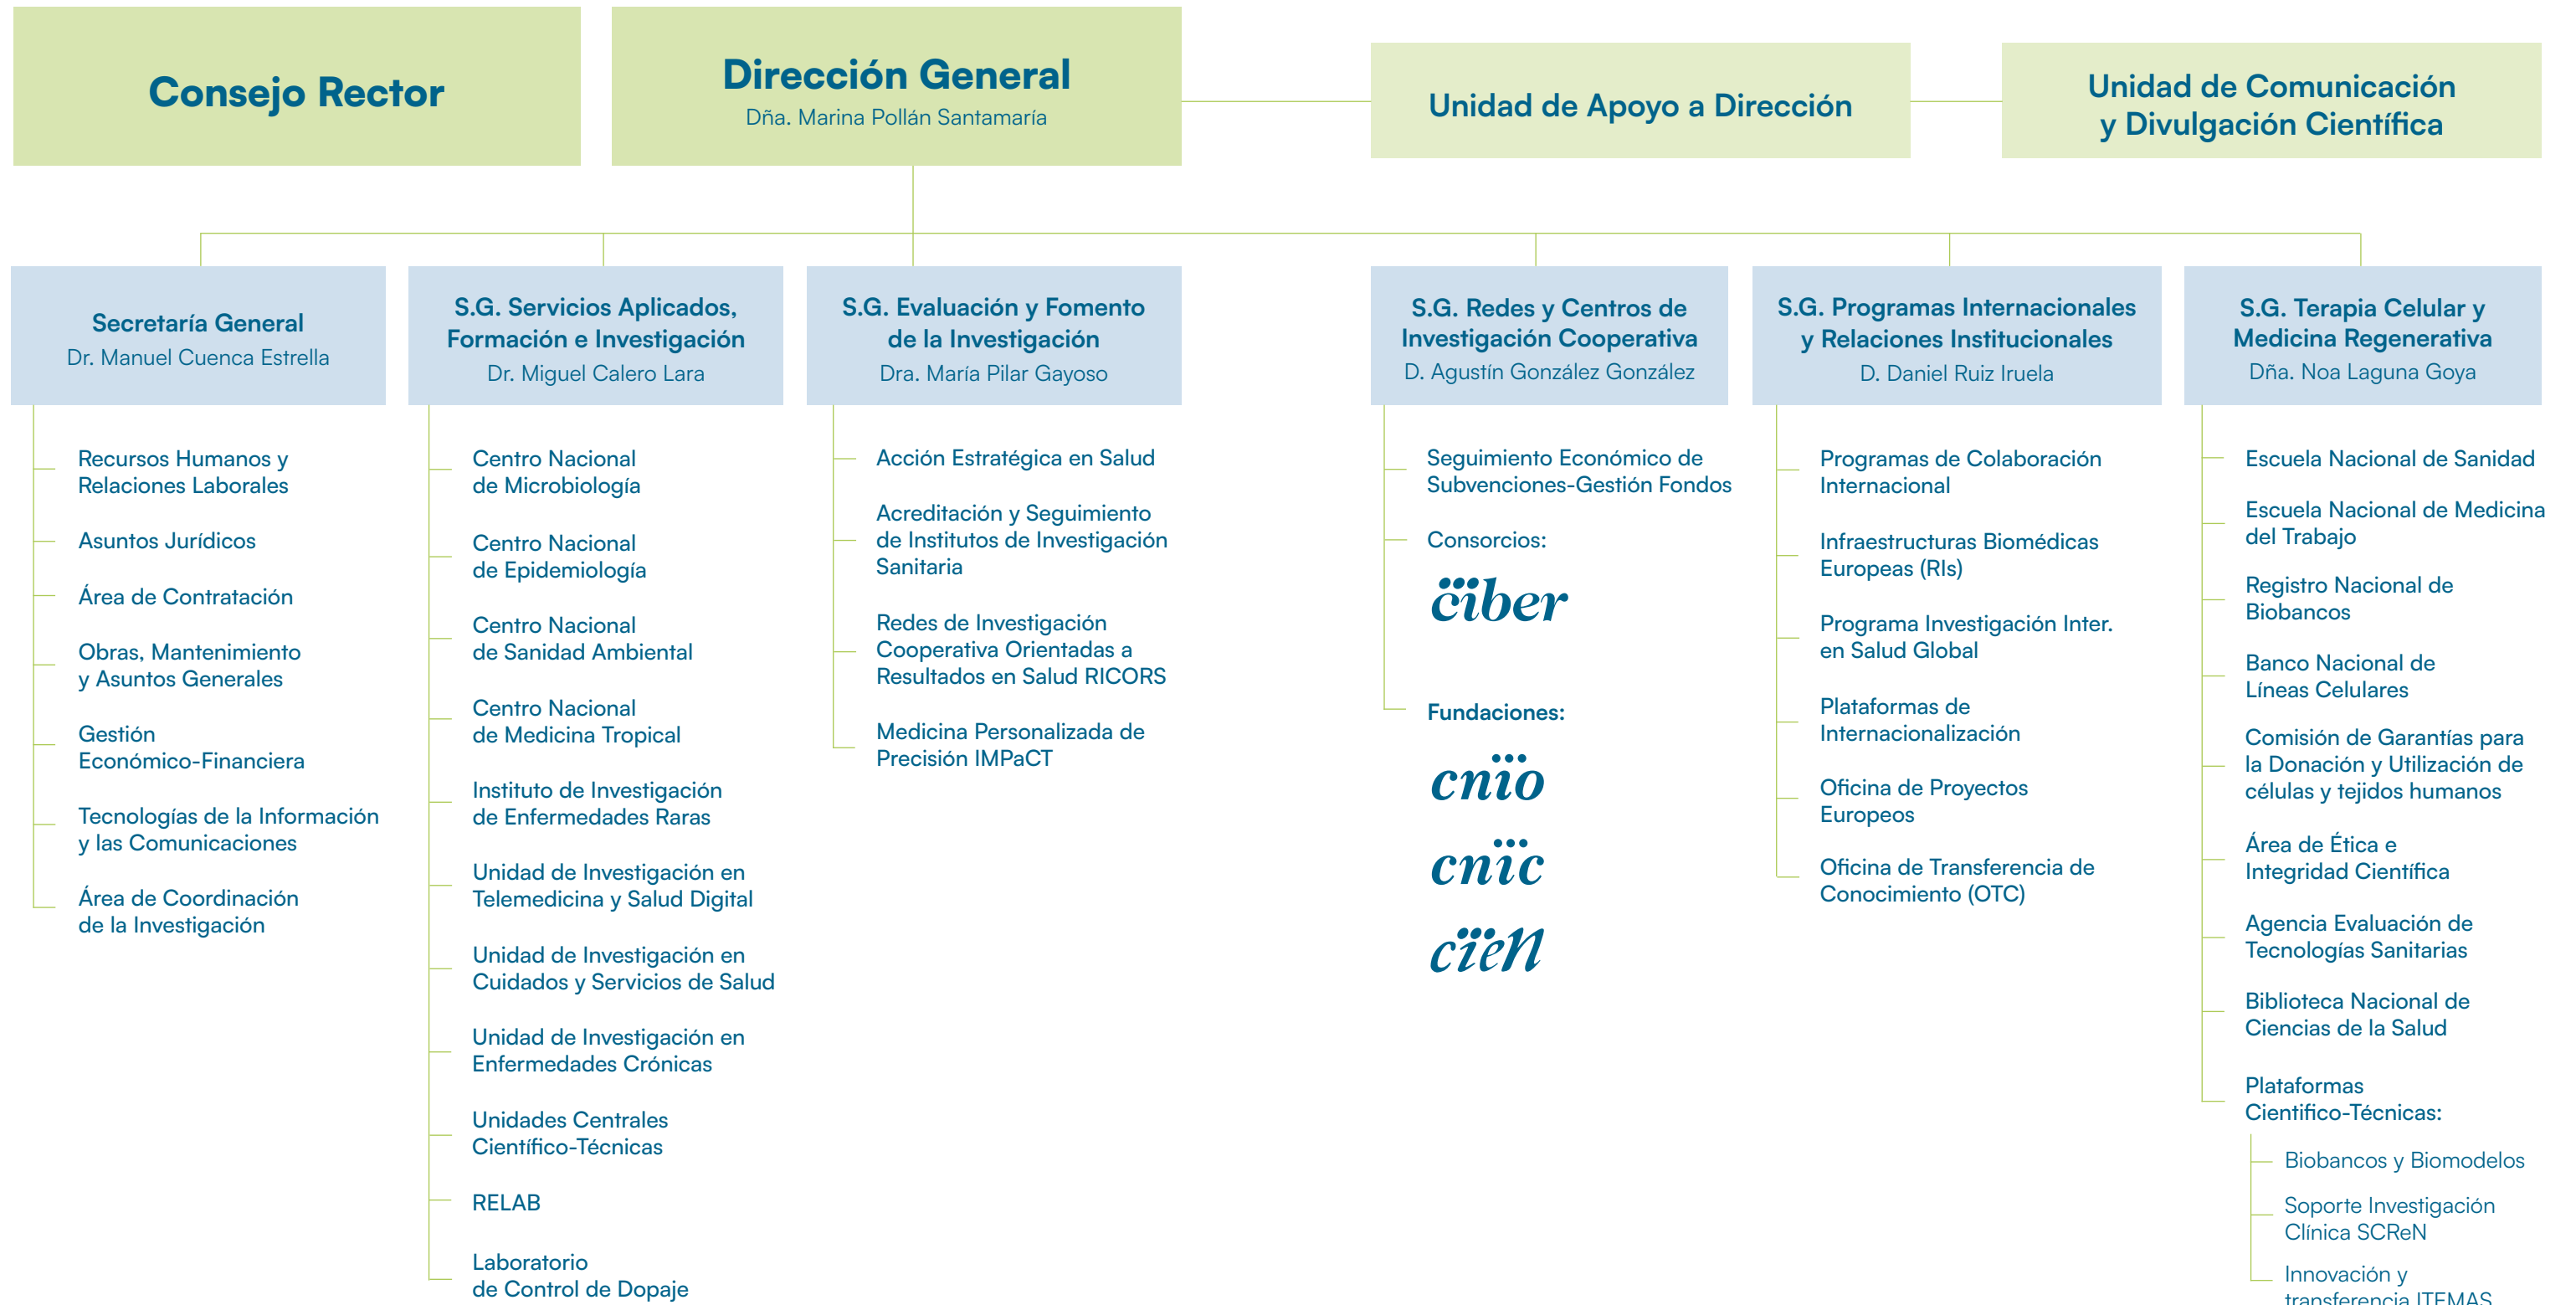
Consejo Rector

Dirección General
Dña. Marina Pollán Santamaría

Unidad de Apoyo a Dirección

Unidad de Comunicación y Divulgación Científica

Secretaría General
Dr. Manuel Cuenca Estrella

Recursos Humanos y Relaciones Laborales

Asuntos Jurídicos

Área de Contratación

Obras, Mantenimiento y Asuntos Generales

Gestión Económico-Financiera

Tecnologías de la Información y las Comunicaciones

Área de Coordinación de la Investigación

S.G. Servicios Aplicados, Formación e Investigación
Dr. Miguel Calero Lara

Centro Nacional de Microbiología

Centro Nacional de Epidemiología

Centro Nacional de Sanidad Ambiental

Centro Nacional de Medicina Tropical

Instituto de Investigación de Enfermedades Raras

Unidad de Investigación en Telemedicina y Salud Digital

Unidad de Investigación en Cuidados y Servicios de Salud

Unidad de Investigación en Enfermedades Crónicas

Unidades Centrales Científico-Técnicas

RELAB

Laboratorio de Control de Dopaje

S.G. Evaluación y Fomento de la Investigación
Dra. María Pilar Gayoso

Acción Estratégica en Salud

Acreditación y Seguimiento de Institutos de Investigación Sanitaria

Redes de Investigación Cooperativa Orientadas a Resultados en Salud RICORS

Medicina Personalizada de Precisión IMPaCT

S.G. Redes y Centros de Investigación Cooperativa
D. Agustín González González

Seguimiento Económico de Subvenciones-Gestión Fondos

Consorcios:

ciber

Fundaciones:

cnio

cnic

cien

S.G. Programas Internacionales y Relaciones Institucionales
D. Daniel Ruiz Iruela

Programas de Colaboración Internacional

Infraestructuras Biomédicas Europeas (RIs)

Programa Investigación Inter. en Salud Global

Plataformas de Internacionalización

Oficina de Proyectos Europeos

Oficina de Transferencia de Conocimiento (OTC)

S.G. Terapia Celular y Medicina Regenerativa
Dña. Noa Laguna Goya

Escuela Nacional de Sanidad

Escuela Nacional de Medicina del Trabajo

Registro Nacional de Biobancos

Banco Nacional de Líneas Celulares

Comisión de Garantías para la Donación y Utilización de células y tejidos humanos

Área de Ética e Integridad Científica

Agencia Evaluación de Tecnologías Sanitarias

Biblioteca Nacional de Ciencias de la Salud

Plataformas Científico-Técnicas:

Biobancos y Biomodelos

Soporte Investigación Clínica SCReN

Innovación y transferencia ITEMAS